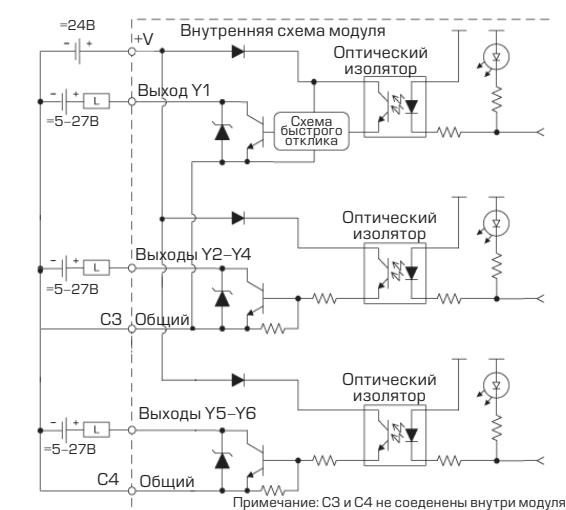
=24В
- +
+V
Внутренняя схема модуля
Оптический изолятор
- + L
Выход Y1
=5–27В
Схема быстрого отклика
Оптический изолятор
- + L
Выходы Y2–Y4
=5–27В
C3
Общий
Оптический изолятор
- + L
Выходы Y5–Y6
=5–27В
C4
Общий
Примечание: C3 и C4 не соеденены внутри модуля